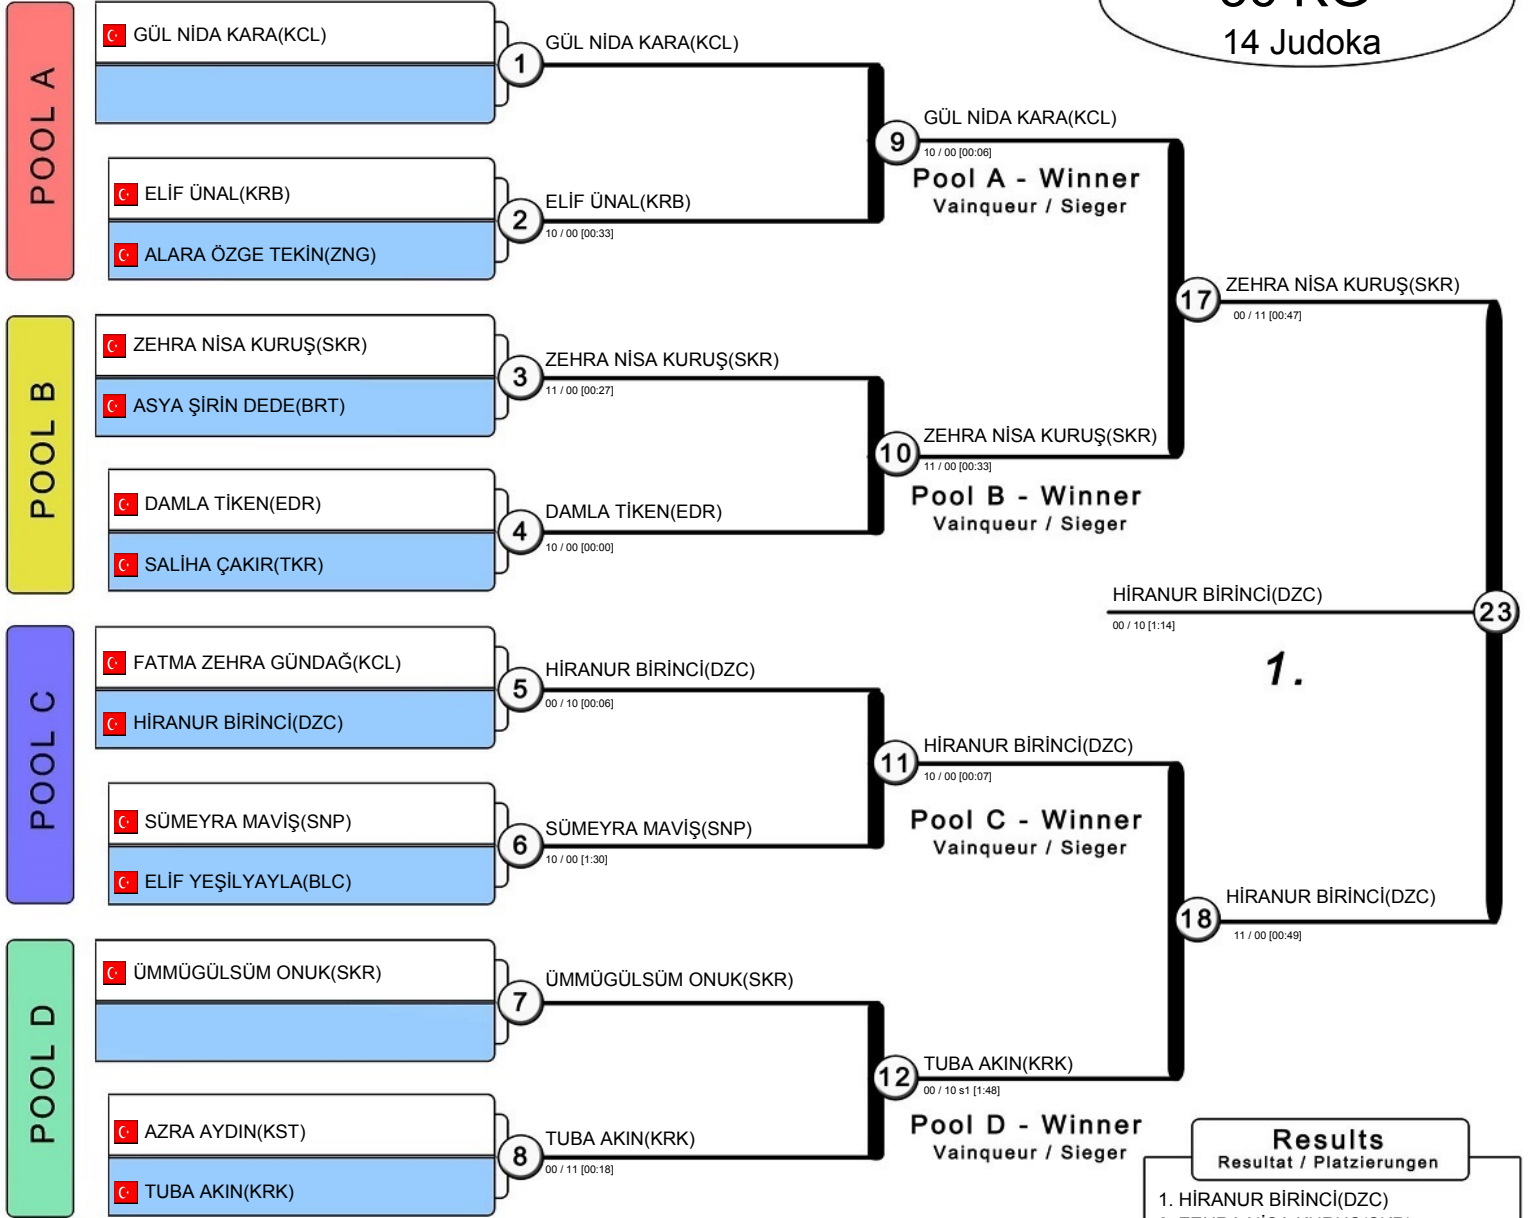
14 Judoka

POOL A

GÜL NİDA KARA(KCL)

ELİF ÜNAL(KRB)
ALARA ÖZGE TEKİN(ZNG)

POOL B

ZEHRA NİSA KURUŞ(SKR)
ASYA ŞİRİN DEDE(BRT)

DAMLA TİKEN(EDR)
SALİHA ÇAKIR(TKR)

POOL C

FATMA ZEHRA GÜNDAĞ(KCL)
HİRANUR BİRİNCİ(DZC)

SÜMEYRA MAVİŞ(SNP)
ELİF YEŞİLYAYLA(BLC)

POOL D

ÜMMÜGÜLSÜM ONUK(SKR)

AZRA AYDIN(KST)
TUBA AKIN(KRK)

1 GÜL NİDA KARA(KCL)

2 ELİF ÜNAL(KRB)
10 / 00 [00:33]

3 ZEHRA NİSA KURUŞ(SKR)
11 / 00 [00:27]

4 DAMLA TİKEN(EDR)
10 / 00 [00:00]

5 HİRANUR BİRİNCİ(DZC)
00 / 10 [00:06]

6 SÜMEYRA MAVİŞ(SNP)
10 / 00 [1:30]

7 ÜMMÜGÜLSÜM ONUK(SKR)

8 TUBA AKIN(KRK)
00 / 11 [00:18]

9 GÜL NİDA KARA(KCL)
10 / 00 [00:06]
Pool A - Winner
Vainqueur / Sieger

10 ZEHRA NİSA KURUŞ(SKR)
11 / 00 [00:33]
Pool B - Winner
Vainqueur / Sieger

11 HİRANUR BİRİNCİ(DZC)
10 / 00 [00:07]
Pool C - Winner
Vainqueur / Sieger

12 TUBA AKIN(KRK)
00 / 10 s1 [1:48]
Pool D - Winner
Vainqueur / Sieger

17 ZEHRA NİSA KURUŞ(SKR)
00 / 11 [00:47]

18 HİRANUR BİRİNCİ(DZC)
11 / 00 [00:49]

23 HİRANUR BİRİNCİ(DZC)
00 / 10 [1:14]

1.

Results
Resultat / Platzierungen
1. HİRANUR BİRİNCİ(DZC)
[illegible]